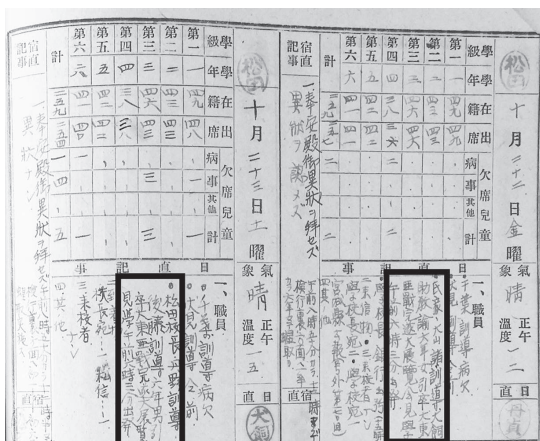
十月二十三日土曜

氣象 晴 正午温度 一五

一、職員
千葉訓導病欠
松田校長五野訓導
御病気見舞
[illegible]

宿直記事
一、奉安殿衛異状ナシ

十月二十二日金曜

氣象 晴 正午温度 一二

一、職員
千葉訓導病欠
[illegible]

宿直記事
一、奉安殿衛異状ハ御座セズ

| 計 | 第六 | 第五 | 第四 | 第三 | 第二 | 第一 | 學級 學年 |
|---|---|---|---|---|---|---|---|
|  | 六 | 五 | 四 | 三 | 二 | 一 | 學年 |
|  | 四二 | 四二 | 四二 | 三八 | 四八 | 四九 | 學籍 |
|  | 四二 | 四一 | 四一 | 三七 | 四七 | 四九 | 在席 |
|  | 一 |  |  |  |  |  | 出席 |
|  |  |  |  |  |  |  | 欠席兒童 病 |
|  |  |  |  |  |  |  | 事 |
|  |  |  |  |  |  |  | 其他 |
|  |  |  |  |  |  |  | 計 |

直日